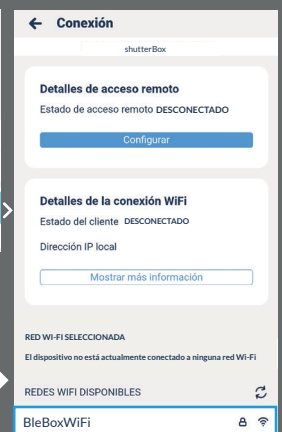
← Conexión

shutterBox

Detalles de acceso remoto

Estado de acceso remoto DESCONECTADO

Configurar

Detalles de la conexión WiFi

Estado del cliente DESCONECTADO

Dirección IP local

Mostrar más información

RED WI-FI SELECCIONADA

El dispositivo no está actualmente conectado a ninguna red Wi-Fi

REDES WIFI DISPONIBLES

BleBoxWiFi